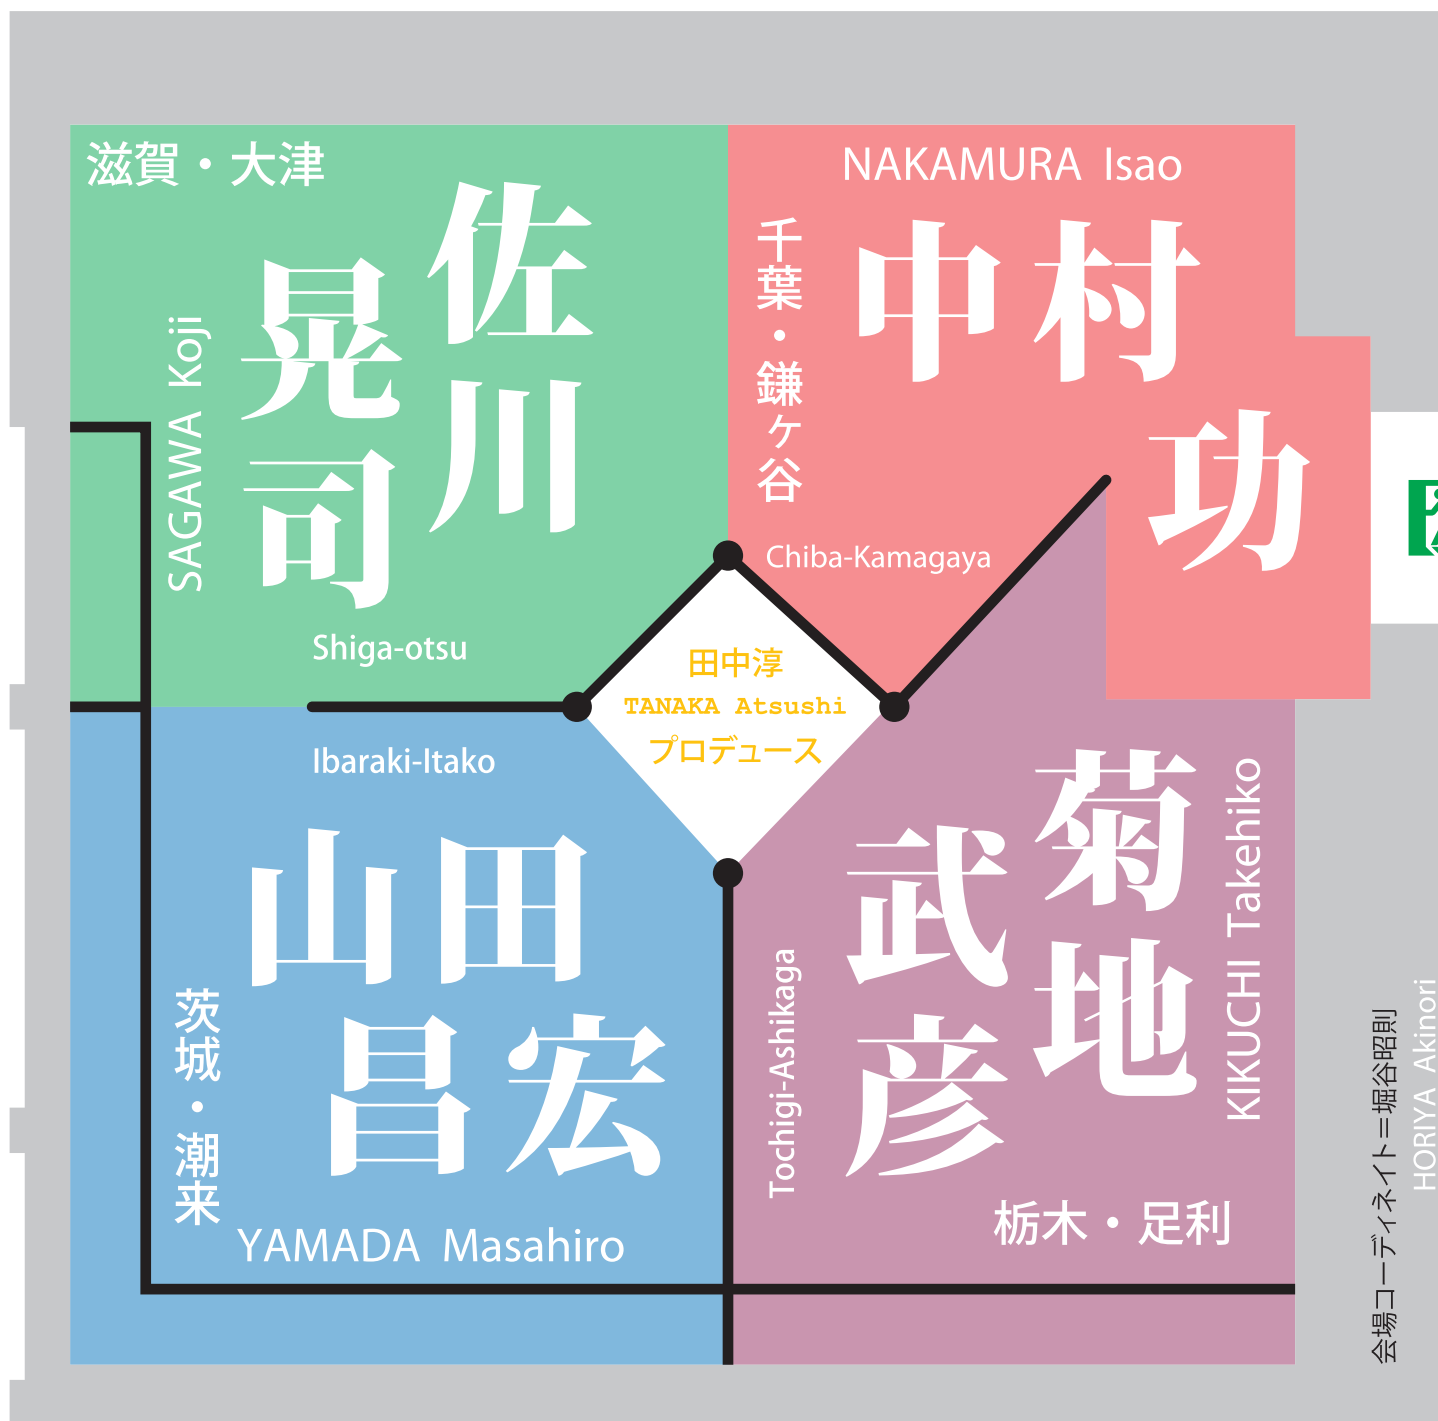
滋賀・大津

佐川晃司

SAGAWA Koji

Shiga-otsu

NAKAMURA Isao

中村功

千葉・鎌ケ谷

Chiba-Kamagaya

田中淳
TANAKA Atsushi
プロデュース

Ibaraki-Itako

山田昌宏

茨城・潮来

YAMADA Masahiro

菊地武彦

KIKUCHI Takehiko

Tochigi-Ashikaga

栃木・足利

会場コーディネイト＝堀谷昭則
HORIYA Akinori